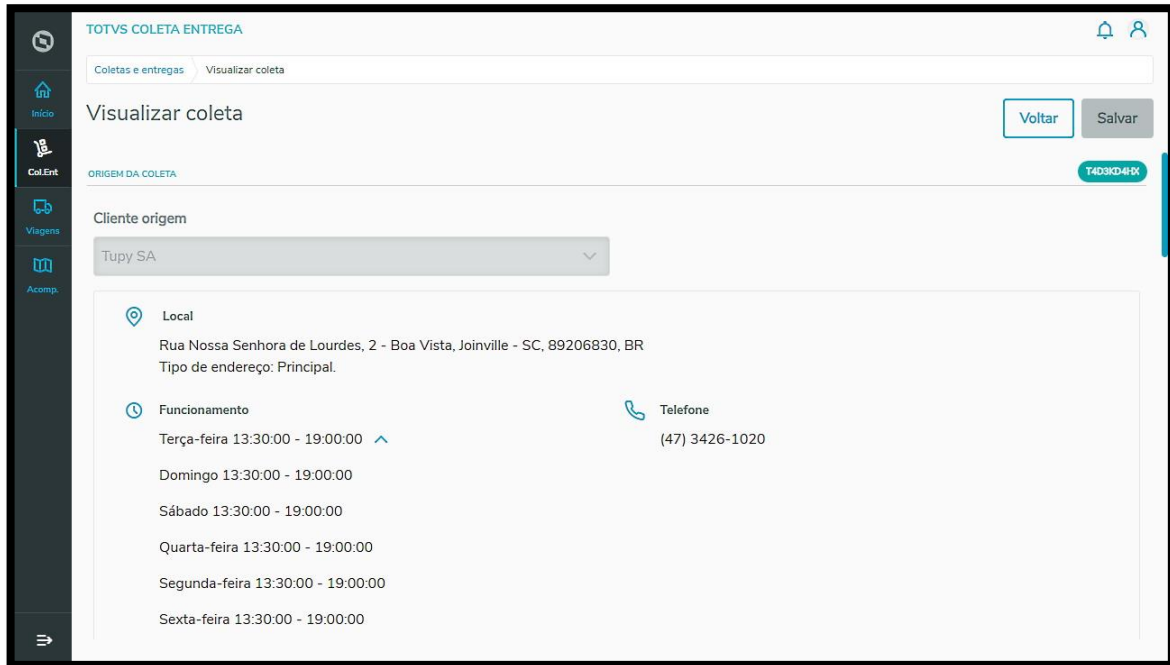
Início
Col.Ent
Viagens
Acomp.

TOTVS COLETA ENTREGA

Coletas e entregas Visualizar coleta

Visualizar coleta

Voltar Salvar

ORIGEM DA COLETA

T4D3KD4HX

Cliente origem

Tupy SA

Local

Rua Nossa Senhora de Lourdes, 2 - Boa Vista, Joinville - SC, 89206830, BR
Tipo de endereço: Principal.

Funcionamento

Terça-feira 13:30:00 - 19:00:00

Domingo 13:30:00 - 19:00:00

Sábado 13:30:00 - 19:00:00

Quarta-feira 13:30:00 - 19:00:00

Segunda-feira 13:30:00 - 19:00:00

Sexta-feira 13:30:00 - 19:00:00

Telefone

(47) 3426-1020